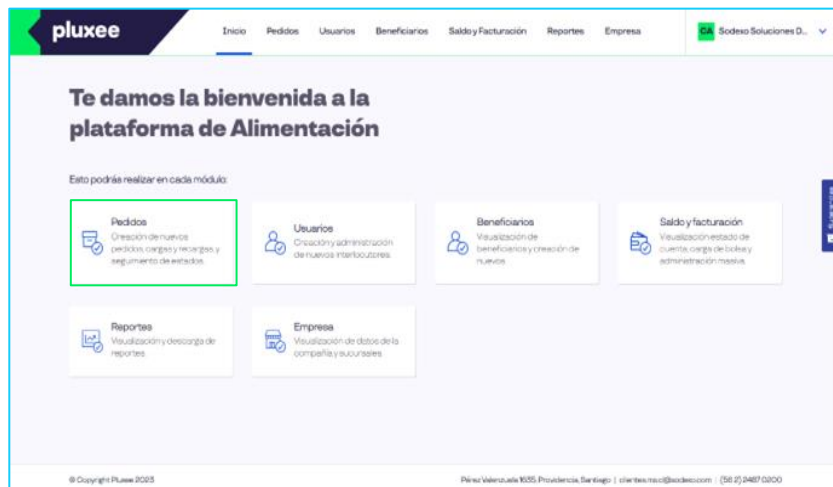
pluxee

Inicio Pedidos Usuarios Beneficiarios Saldo y Facturación Reportes Empresa

CA Sodexo Soluciones D...

Te damos la bienvenida a la plataforma de Alimentación

Esto podrás realizar en cada módulo:

Pedidos
Creación de nuevos pedidos, cargas y recargas y seguimiento de estados.

Usuarios
Creación y administración de nuevos interlocutores.

Beneficiarios
Visualización de beneficiarios y creación de nuevos.

Saldo y facturación
Visualización estado de cuenta, carga de bolsa y administración masiva.

Reportes
Visualización y descarga de reportes.

Empresa
Visualización de datos de la compañía y sucursales.

© Copyright Pluxee 2023

Pérez Valenzuela 1635, Providencia, Santiago | clientes.mscl@sodexo.com | (56 2) 2487 0200